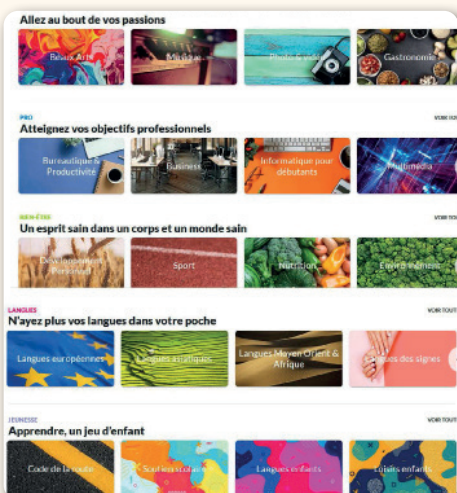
Allez au bout de vos passions

Beaux Arts

Musique

Photo & Vidéo

Gastronomie

PRO

Atteignez vos objectifs professionnels

VOIR TOUT

Bureautique & Productivité

Business

Informatique pour débutants

Multimédia

BIEN-ÊTRE

Un esprit sain dans un corps et un monde sain

VOIR TOUT

Développement Personnel

Sport

Nutrition

Environnement

LANGUES

N'ayez plus vos langues dans votre poche

VOIR TOUT

Langues européennes

Langues asiatiques

Langues Moyen Orient & Afrique

Langues des signes

JEUNESSE

Apprendre, un jeu d'enfant

VOIR TOUT

Code de la route

Soutien scolaire

Langues enfants

Loisirs enfants